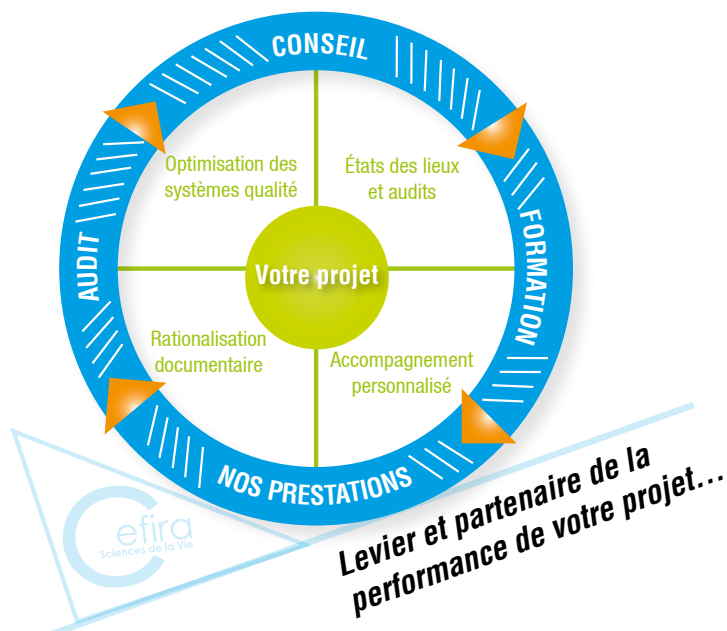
CONSEIL

FORMATION

NOS PRESTATIONS

AUDIT

Optimisation des systèmes qualité

États des lieux et audits

Votre projet

Rationalisation documentaire

Accompagnement personnalisé

Cefira
Sciences de la Vie

Levier et partenaire de la performance de votre projet...